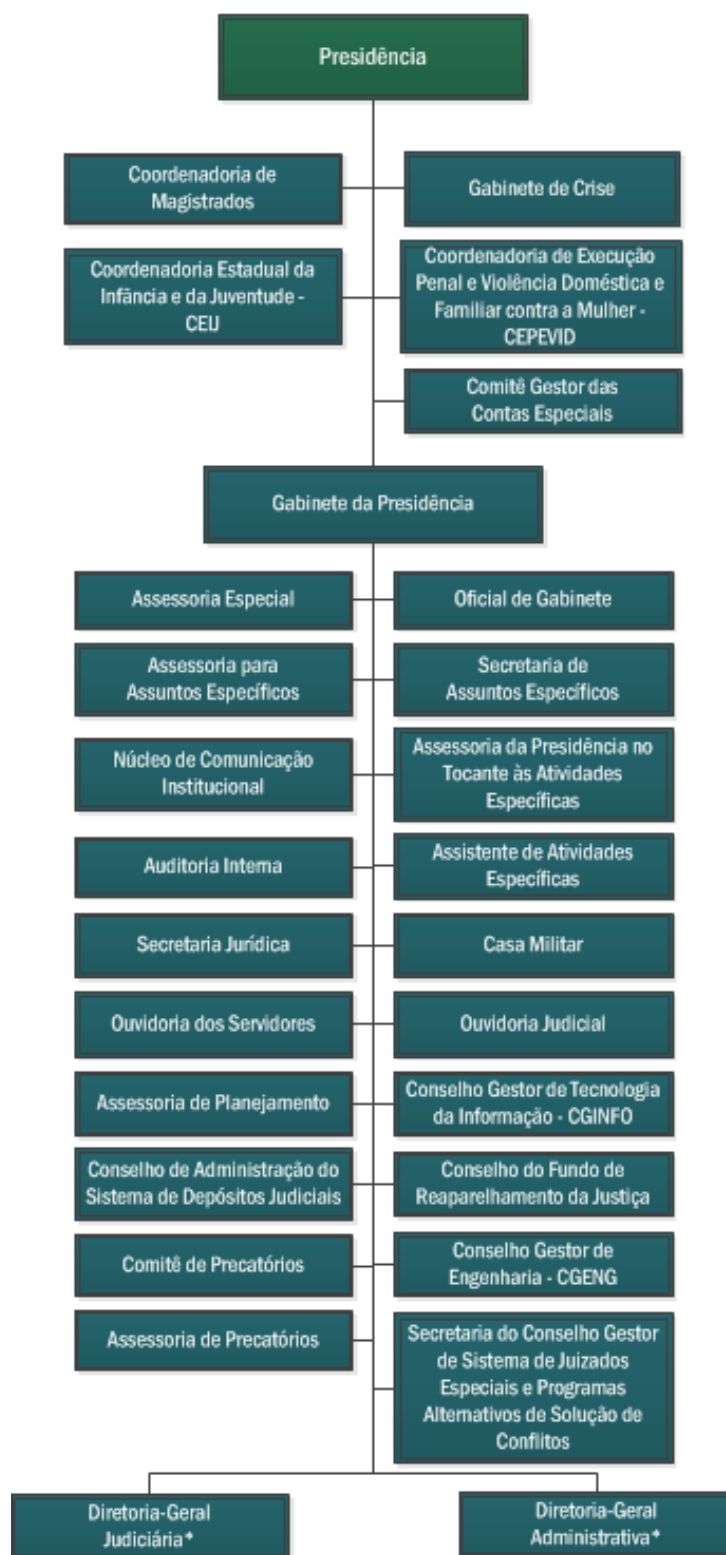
Presidência

Coordenadoria de Magistrados

Gabinete de Crise

Coordenadoria Estadual da Infância e da Juventude - CEIJ

Coordenadoria de Execução Penal e Violência Doméstica e Familiar contra a Mulher - CEPEVID

Comitê Gestor das Contas Especiais

Gabinete da Presidência

Assessoria Especial

Oficial de Gabinete

Assessoria para Assuntos Específicos

Secretaria de Assuntos Específicos

Núcleo de Comunicação Institucional

Assessoria da Presidência no Tocante às Atividades Específicas

Auditoria Interna

Assistente de Atividades Específicas

Secretaria Jurídica

Casa Militar

Ouvidoria dos Servidores

Ouvidoria Judicial

Assessoria de Planejamento

Conselho Gestor de Tecnologia da Informação - CGINFO

Conselho de Administração do Sistema de Depósitos Judiciais

Conselho do Fundo de Reaparelhamento da Justiça

Comitê de Precatórios

Conselho Gestor de Engenharia - CGENG

Assessoria de Precatórios

Secretaria do Conselho Gestor de Sistema de Juizados Especiais e Programas Alternativos de Solução de Conflitos

Diretoria-Geral Judiciária*

Diretoria-Geral Administrativa*